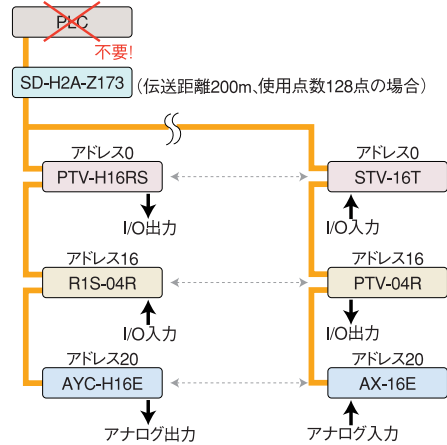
PLC

不要!

SD-H2A-Z173 (伝送距離200m、使用点数128点の場合)

アドレス0
PTV-H16RS
I/O出力

アドレス0
STV-16T
I/O入力

アドレス16
R1S-04R
I/O入力

アドレス16
PTV-04R
I/O出力

アドレス20
AYC-H16E
アナログ出力

アドレス20
AX-16E
アナログ入力